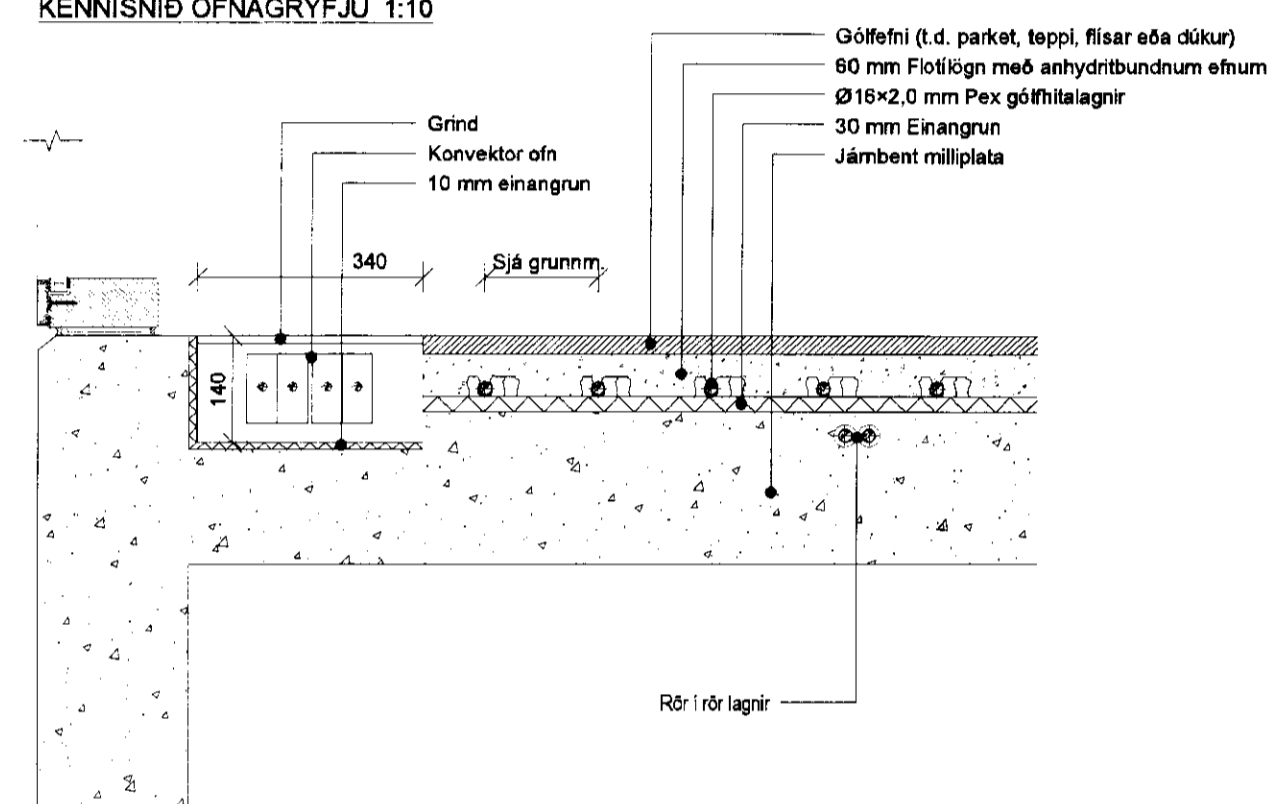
KENNISNIÐ OFNAGRYFJU 1:10

Gólfefni (t.d. parket, teppi, flísar eða dúkur)
60 mm Flotílögn með anhydritbundnum efnum
Ø16×2,0 mm Pex gólfhitalagnir
30 mm Einangrun
Járnbent milliplata

Grind
Konvektor ofn
10 mm einangrun

340
Sjá grunnm.
140

Rör í rör lagnir